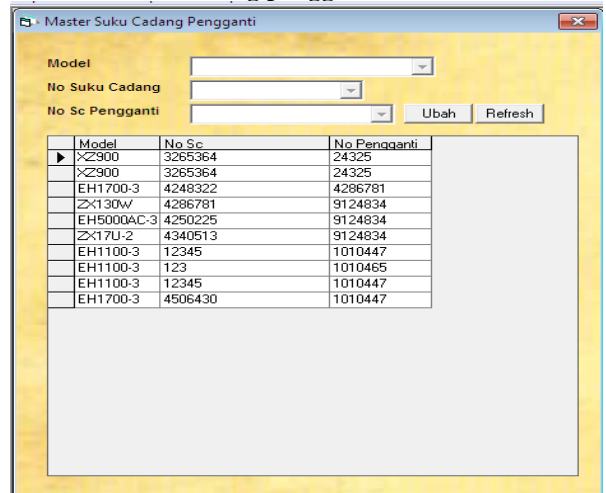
Master Suku Cadang Pengganti

Model

No Suku Cadang

No Sc Pengganti

Ubah

Refresh

| | Model | No Sc | No Pengganti |
|---|---|---|---|
| ▶ | XZ900 | 3265364 | 24325 |
| | XZ900 | 3265364 | 24325 |
| | EH1700-3 | 4248322 | 4286781 |
| | ZX130W | 4286781 | 9124834 |
| | EH5000AC-3 | 4250225 | 9124834 |
| | ZX17U-2 | 4340513 | 9124834 |
| | EH1100-3 | 12345 | 1010447 |
| | EH1100-3 | 123 | 1010465 |
| | EH1100-3 | 12345 | 1010447 |
| | EH1700-3 | 4506430 | 1010447 |